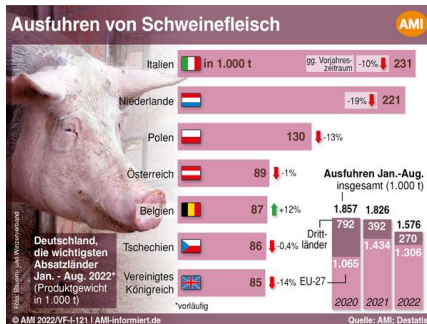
Ausfuhren von Schweinefleisch

AMI

Italien in 1.000 t gg. Vorjahreszeitraum -10% 231

Niederlande -19% 221

Polen 130 -13%

Österreich 89 -1%

Belgien 87 +12%

Tschechien 86 -0,4%

Vereinigtes Königreich 85 -14%

Deutschland, die wichtigsten Absatzländer Jan. - Aug. 2022* (Produktgewicht in 1.000 t)

*vorläufig

Ausfuhren Jan.-Aug. insgesamt (1.000 t)

| | 2020 | 2021 | 2022 |
|---|---|---|---|
| insgesamt | 1.857 | 1.826 | 1.576 |
| Drittländer | 792 | 392 | 270 |
| EU-27 | 1.065 | 1.434 | 1.306 |

Foto: Bauern und Winzerverband

© AMI 2022/VF-I-121 | AMI-informiert.de

Quelle: AMI; Destatis